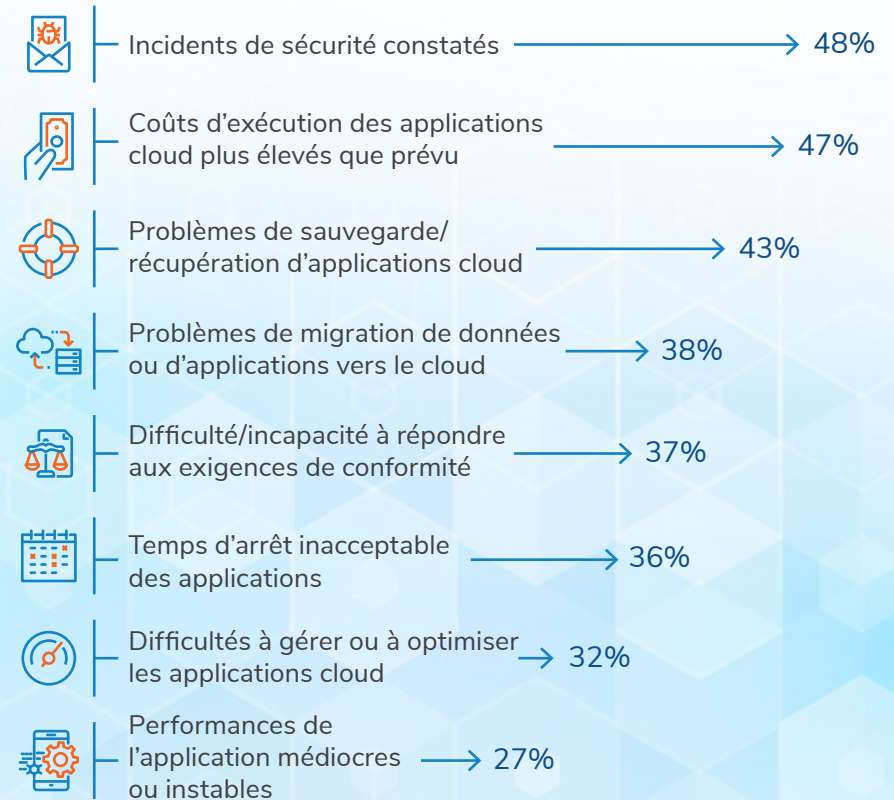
Incidents de sécurité constatés 48%

Coûts d'exécution des applications cloud plus élevés que prévu 47%

Problèmes de sauvegarde/ récupération d'applications cloud 43%

Problèmes de migration de données ou d'applications vers le cloud 38%

Difficulté/incapacité à répondre aux exigences de conformité 37%

Temps d'arrêt inacceptable des applications 36%

Difficultés à gérer ou à optimiser les applications cloud 32%

Performances de l'application médiocres ou instables 27%